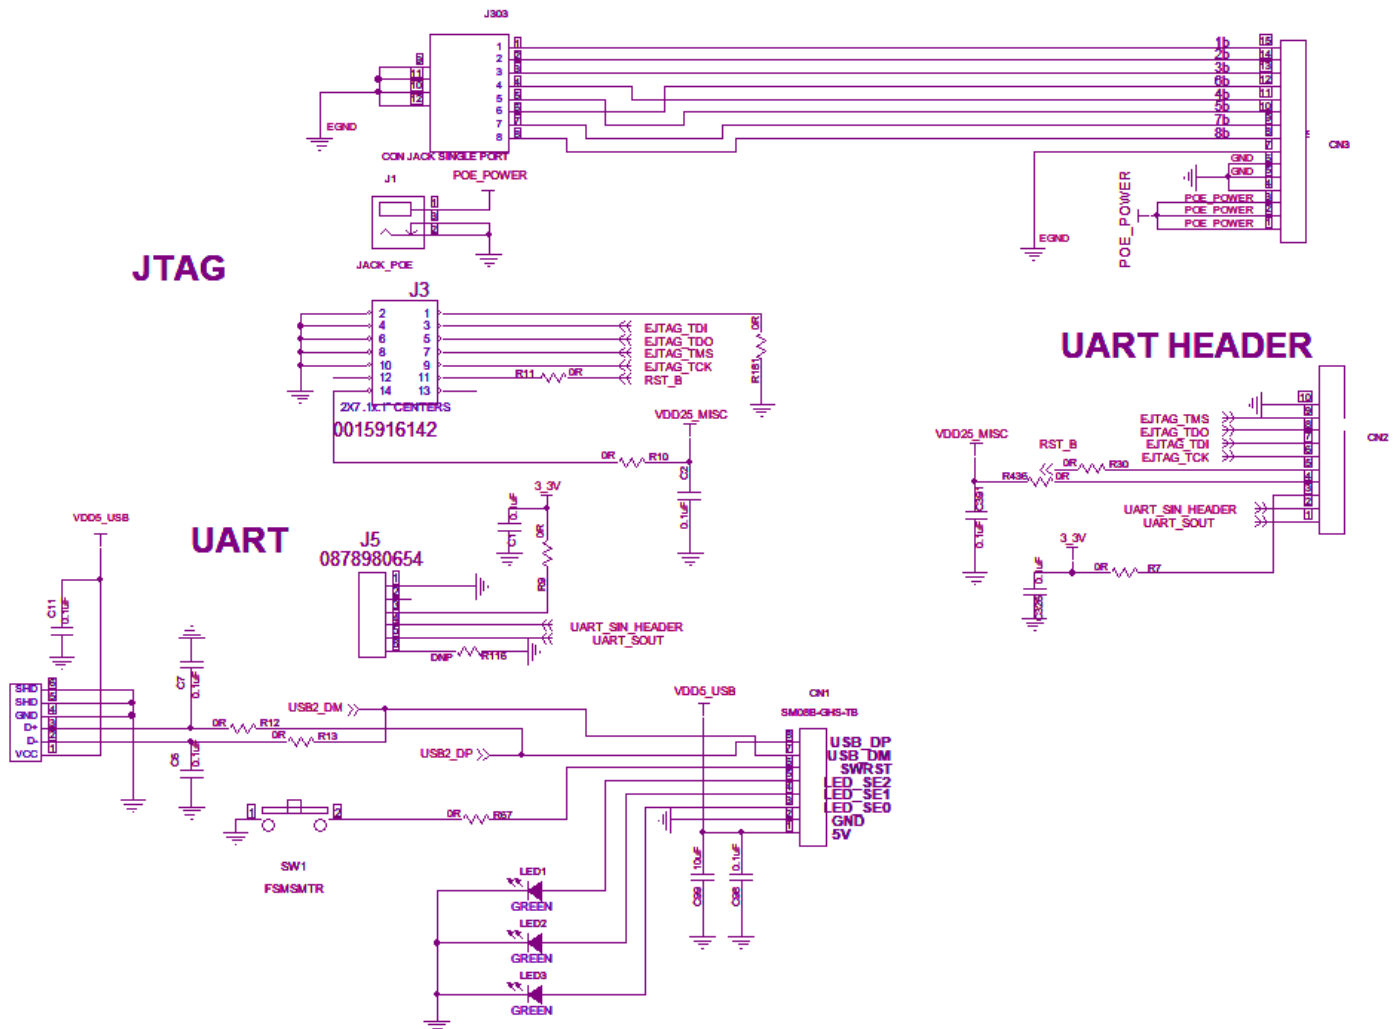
J303

1
2
3
4
5
6
7
8

EGND

CON JACK SINGLE PORT

POE_POWER

J1

JACK_POE

1b
2b
3b
6b
4b
5b
7b
8b

GND
GND

POE_POWER
POE_POWER
POE_POWER

POE_POWER

EGND

CN3

JTAG

J3

2 1
4 3
6 5
8 7
10 9
12 11
14 13

EJTAG_TDI
EJTAG_TDO
EJTAG_TMS
EJTAG_TCK
RST_B

R11 0R

0R
R181

2X7 .1x.1" CENTERS
0015916142

VDD25_MISC

0R R10

C2
0.1uF

UART HEADER

EJTAG_TMS
EJTAG_TDO
EJTAG_TDI
EJTAG_TCK

VDD25_MISC

RST_B

R436 0R
0R R30

C391
0.1uF

UART_SIN_HEADER
UART_SOUT

3_3V

0R R7

0.1uF
C325

CN2

VDD5_USB

C11
0.1uF

UART

J5
0878980654

3_3V

0.1uF
C1

0R
R9

UART_SIN_HEADER
UART_SOUT

DNP R116

C7
0.1uF

SHD
SHD
GND
D+
D-
VCC

0R R12
0R R13

USB2_DM

USB2_DP

C5
0.1uF

VDD5_USB

CN1
SM08B-GHS-TB

USB_DP
USB_DM
SWRST
LED_SE2
LED_SE1
LED_SE0
GND
5V

0R R57

SW1
FSMSMTR

10uF
C39

0.1uF
C38

LED1
GREEN
LED2
GREEN
LED3
GREEN